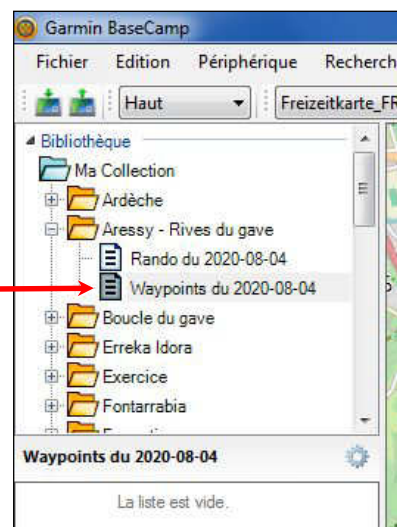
Garmin BaseCamp

Fichier Edition Périphérique Recherch

Haut

Freizeitkarte_FR

Bibliothèque

Ma Collection

Ardèche

Aressy - Rives du gave

Rando du 2020-08-04

Waypoints du 2020-08-04

Boucle du gave

Erreka Idora

Exercice

Fontarrabia

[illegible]

Waypoints du 2020-08-04

La liste est vide.